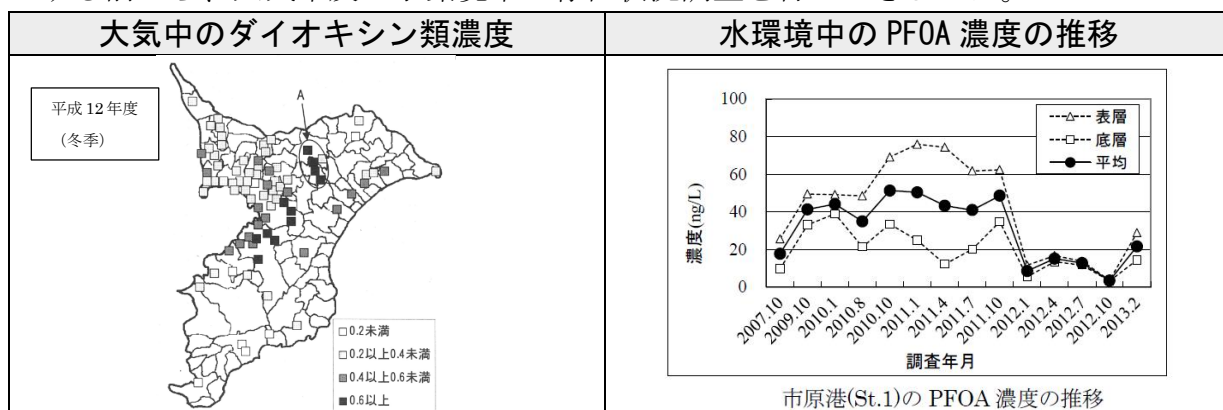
| 大気中のダイオキシン類濃度 | 水環境中の PFOA 濃度の推移 |
|---|---|
| 平成 12 年度 (冬季) A □ 0.2未満 □ 0.2以上0.4未満 ■ 0.4以上0.6未満 ■ 0.6以上 | 100 80 60 40 20 0 濃度 (ng/L) 表層 底層 平均 2007.10 2009.10 2010.1 2010.8 2010.10 2011.1 2011.4 2011.7 2011.10 2012.1 2012.4 2012.7 2012.10 2013.2 調査年月 市原港(St.1)の PFOA 濃度の推移 |